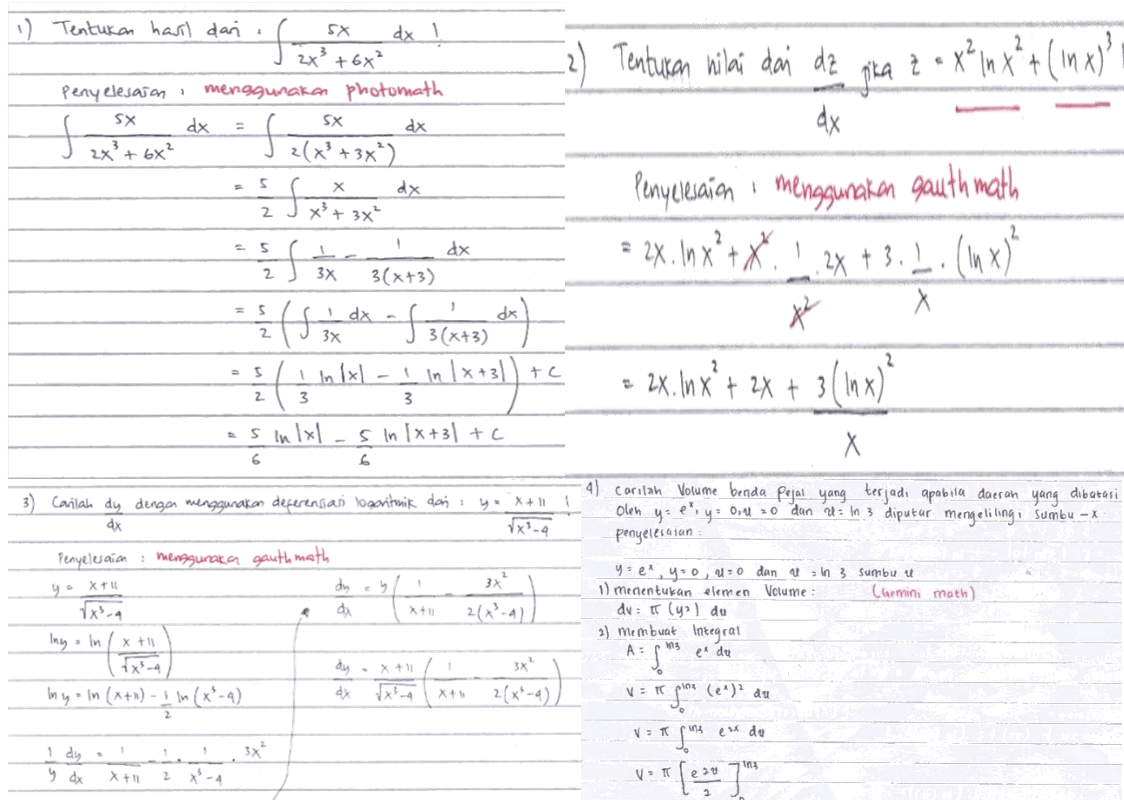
1) Tentukan hasil dari : $\int \frac{5x}{2x^3+6x^2} dx$ !

Penyelesaian : menggunakan photomath

$\int \frac{5x}{2x^3+6x^2} dx = \int \frac{5x}{2(x^3+3x^2)} dx$

$= \frac{5}{2} \int \frac{x}{x^3+3x^2} dx$

$= \frac{5}{2} \int \frac{1}{3x} - \frac{1}{3(x+3)} dx$

$= \frac{5}{2} \left( \int \frac{1}{3x} dx - \int \frac{1}{3(x+3)} dx \right)$

$= \frac{5}{2} \left( \frac{1}{3} \ln|x| - \frac{1}{3} \ln|x+3| \right) + C$

$= \frac{5}{6} \ln|x| - \frac{5}{6} \ln|x+3| + C$

2) Tentukan nilai dari $\frac{dz}{dx}$ jika $z = x^2 \ln x^2 + (\ln x)^3$ !

Penyelesaian : menggunakan gauthmath

$= 2x . \ln x^2 + x^2 . \frac{1}{x^2} . 2x + 3 . \frac{1}{x} . (\ln x)^2$

$= 2x . \ln x^2 + 2x + \frac{3(\ln x)^2}{x}$

3) Carilah $\frac{dy}{dx}$ dengan menggunakan deferensiasi logaritmik dari : $y = \frac{x+11}{\sqrt{x^3-4}}$ !

Penyelesaian : menggunakan gauthmath

$y = \frac{x+11}{\sqrt{x^3-4}}$

$\ln y = \ln \left( \frac{x+11}{\sqrt{x^3-4}} \right)$

$\ln y = \ln(x+11) - \frac{1}{2} \ln(x^3-4)$

$\frac{1}{y} \frac{dy}{dx} = \frac{1}{x+11} - \frac{1}{2} . \frac{1}{x^3-4} . 3x^2$

$\frac{dy}{dx} = y \left( \frac{1}{x+11} - \frac{3x^2}{2(x^3-4)} \right)$

$\frac{dy}{dx} = \frac{x+11}{\sqrt{x^3-4}} \left( \frac{1}{x+11} - \frac{3x^2}{2(x^3-4)} \right)$

4) Carilah Volume benda pejal yang terjadi apabila daerah yang dibatasi oleh $y = e^x$, $y = 0$, $x = 0$ dan $x = \ln 3$ diputar mengelilingi sumbu - x
penyelesaian :

$y = e^x$, $y = 0$, $x = 0$ dan $x = \ln 3$ sumbu x
1) menentukan elemen Volume : (Gemini math)
$dv = \pi (y^2) dx$
2) membuat Integral
$A = \int_0^{\ln 3} e^x dx$

$V = \pi \int_0^{\ln 3} (e^x)^2 dx$

$V = \pi \int_0^{\ln 3} e^{2x} dx$

$V = \pi \left[ \frac{e^{2x}}{2} \right]_0^{\ln 3}$